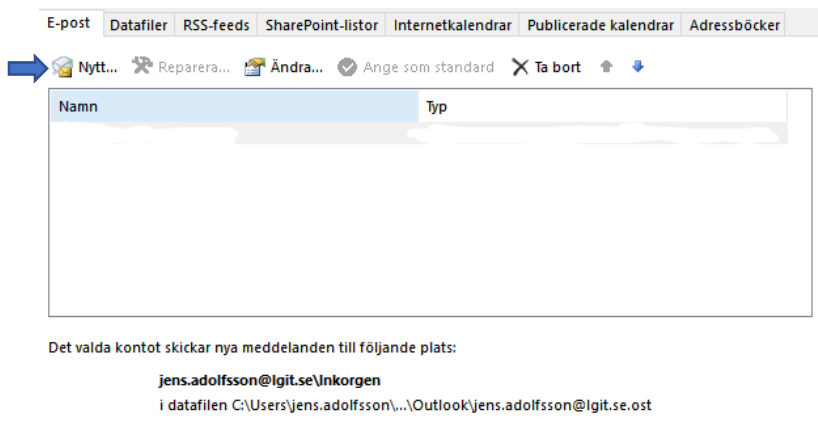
E-post | Datafiler | RSS-feeds | SharePoint-listor | Internetkalendrar | Publicerade kalendrar | Adressböcker

Nytt... Reparera... Ändra... Ange som standard Ta bort

| Namn | Typ |
|---|---|

Det valda kontot skickar nya meddelanden till följande plats:

jens.adolfsson@lgit.se\Inkorgen
i datafilen C:\Users\jens.adolfsson\...\Outlook\jens.adolfsson@lgit.se.ost